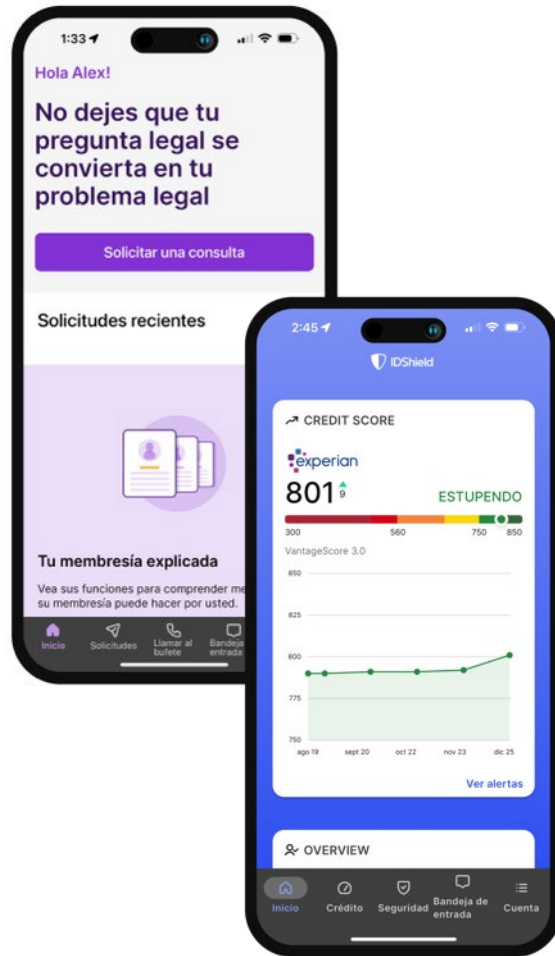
1:33

Hola Alex!

No dejes que tu pregunta legal se convierta en tu problema legal

Solicitar una consulta

Solicitudes recientes

Tu membresía explicada

Vea sus funciones para comprender me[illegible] su membresía puede hacer por usted.

Inicio Solicitudes Llamar al bufete Bandeja entrada

2:45

IDShield

CREDIT SCORE

experian

801 9

ESTUPENDO

300 560 750 850

VantageScore 3.0

850

825

800

775

750

ago 19 sept 20 oct 22 nov 23 dic 25

Ver alertas

OVERVIEW

Inicio Crédito Seguridad Bandeja de entrada Cuenta